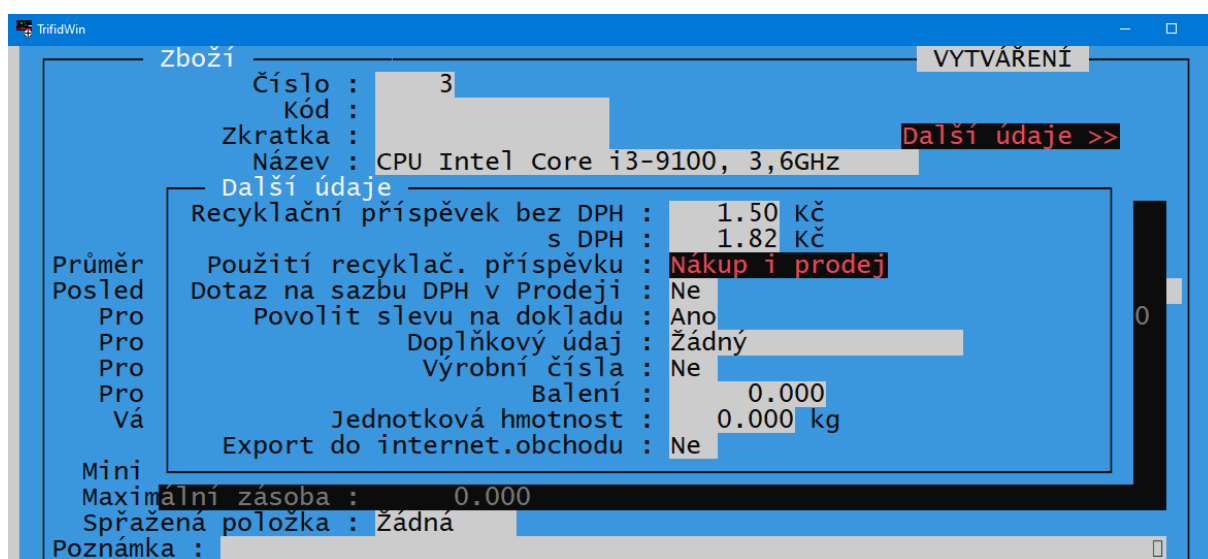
TrifidWin

Zboží
VYTVÁŘENÍ

Číslo : 3
Kód :
Zkratka :
Další údaje >>
Název : CPU Intel Core i3-9100, 3,6GHz

Další údaje
Recyklační příspěvek bez DPH : 1.50 Kč
s DPH : 1.82 Kč
Průměr
Použití recyklač. příspěvku : Nákup i prodej
Posled
Dotaz na sazbu DPH v Prodeji : Ne
Pro
Povolit slevu na dokladu : Ano
0
Pro
Doplňkový údaj : Žádný
Pro
Výrobní čísla : Ne
Pro
Balení : 0.000
Vá
Jednotková hmotnost : 0.000 kg
Export do internet.obchodu : Ne
Mini
Maximální zásoba : 0.000
Spřažená položka : Žádná
Poznámka :